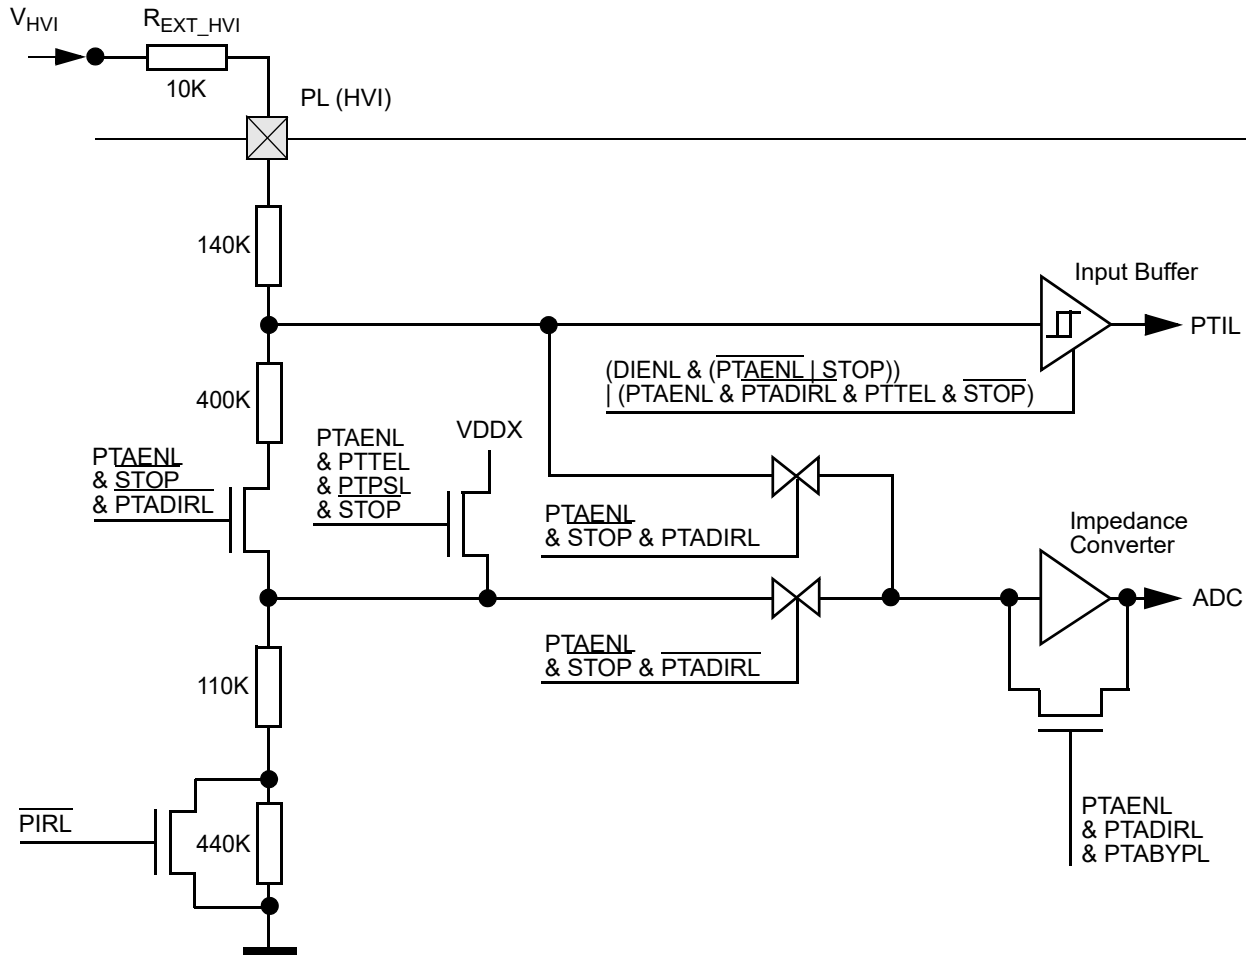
$V_{HVI}$

$R_{EXT\_HVI}$

10K

PL (HVI)

140K

Input Buffer

PTIL

(DIENL & ($\overline{PTAENL}$ | STOP))
| (PTAENL & PTADIRL & PTTEL & $\overline{STOP}$)

400K

PTAENL
& $\overline{STOP}$
& PTADIRL

PTAENL
& PTTEL
& $\overline{PTPSL}$
& $\overline{STOP}$

VDDX

PTAENL
& STOP & PTADIRL

Impedance
Converter

ADC

PTAENL
& STOP & $\overline{PTADIRL}$

110K

$\overline{PIRL}$

440K

PTAENL
& PTADIRL
& PTABYPL